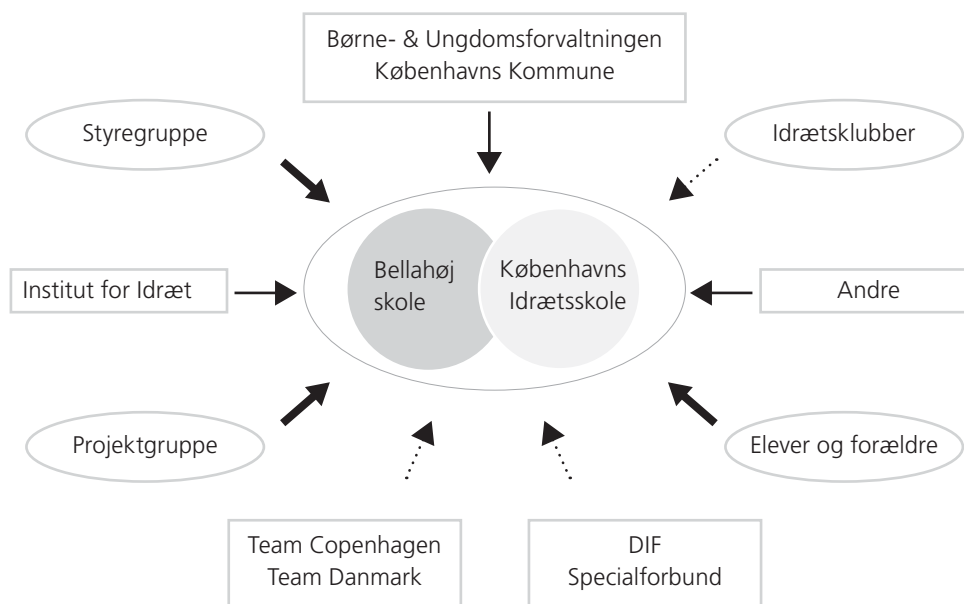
Børne- & Ungdomsforvaltningen
Københavns Kommune

Styregruppe

Idrætsklubber

Bellahøj skole

Københavns Idrætsskole

Institut for Idræt

Andre

Projektgruppe

Elever og forældre

Team Copenhagen
Team Danmark

DIF
Specialforbund